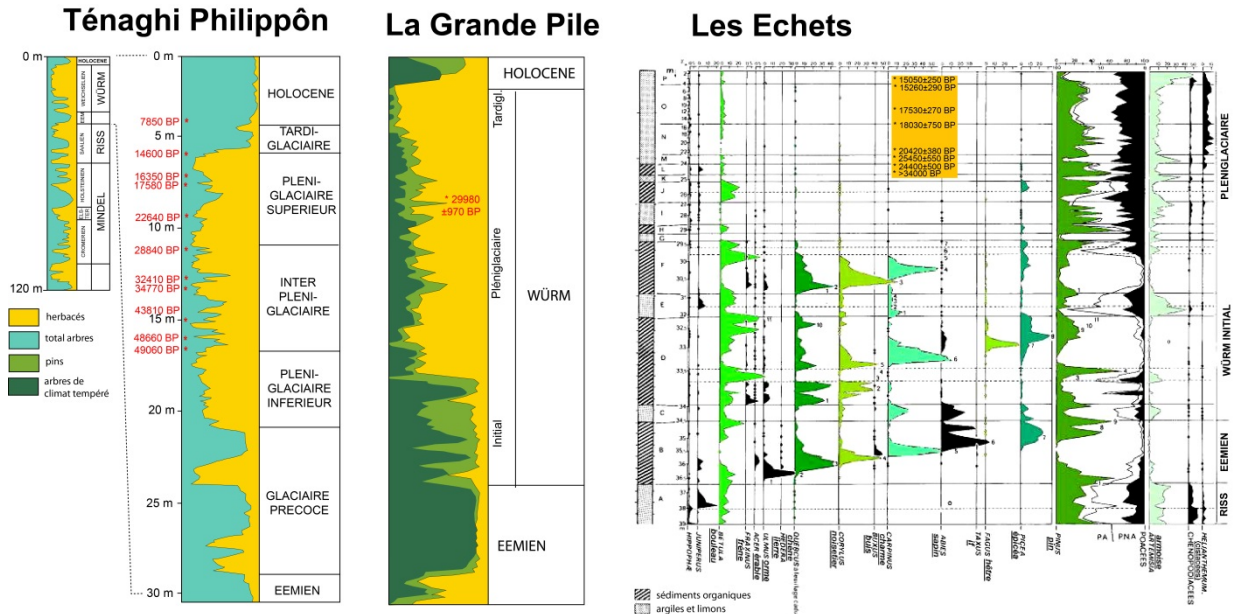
Ténaghi Philippôn

La Grande Pile

Les Echets

0 m
HOLOCENE
WÜRM
RISS
MINDEL
120 m

herbacés
total arbres
pins
arbres de climat tempéré

0 m
5 m
10 m
15 m
20 m
25 m
30 m

7850 BP *
14600 BP *
16350 BP *
17580 BP *
22640 BP *
28840 BP *
32410 BP *
34770 BP *
43810 BP *
48660 BP *
49060 BP *

HOLOCENE
TARDI-GLACIAIRE
PLENI-GLACIAIRE SUPERIEUR
INTER PLENI-GLACIAIRE
PLENI-GLACIAIRE INFERIEUR
GLACIAIRE PRECOCE
EEMIEN

HOLOCENE
Tardigl.
Pléniglaciaire
Initial
WÜRM
* 29980 ±970 BP
EEMIEN

* 15050±250 BP
* 15260±290 BP
* 17530±270 BP
* 18030±750 BP
* 20420±380 BP
* 25450±550 BP
* 24400±500 BP
* >34000 BP

P
O
N
M
L
K
J
I
H
G
F
E
D
C
B
A

PLENIGLACIAIRE
WÜRM INITIAL
EEMIEN
RISS

BETULA bouleau
FRAXINUS frêne
ULMUS orme
TILIA tilleul
QUERCUS chêne
CORYLUS noisetier
CARPINUS charme
ABIES sapin
FAGUS hêtre
PICEA épicéa
PINUS pin
PA
PNA
POACEES
ARTEMISIA
CHENOPODIACEES

sédiments organiques
argiles et limons